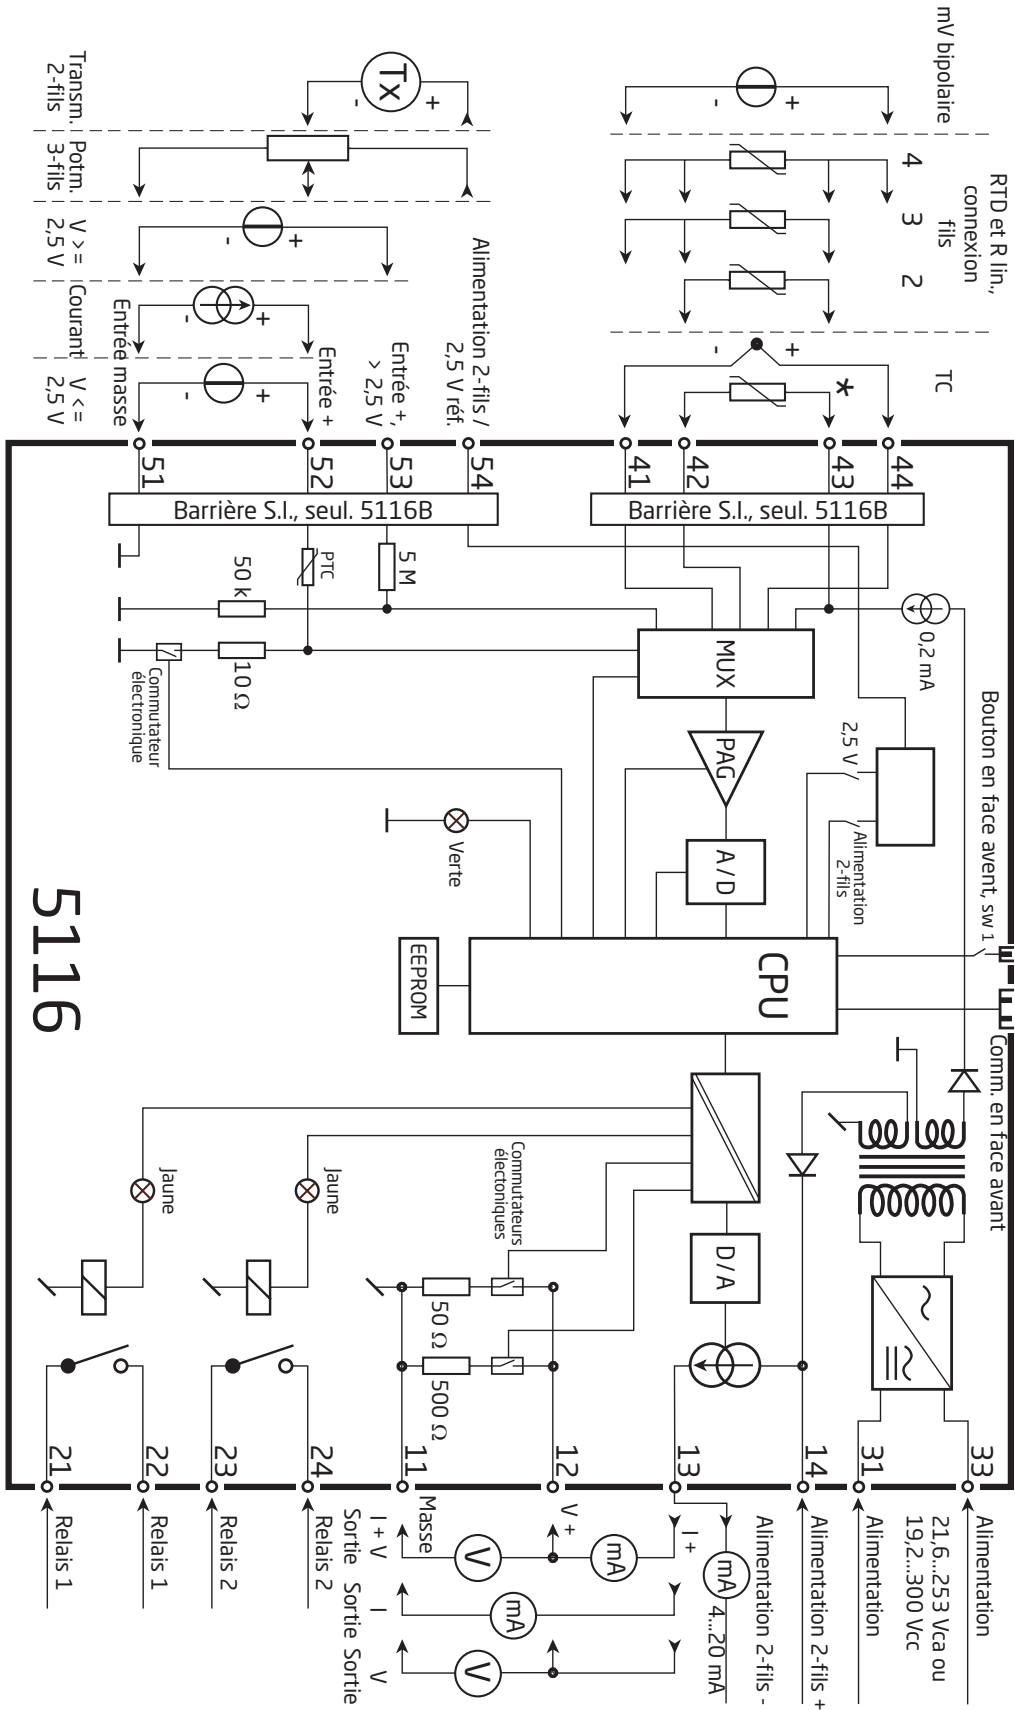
mV bipolaire

RTD et R lin., connexion fils
4
3
2

TC
*

Bouton en face avant, sw 1
0,2 mA
2,5 V
Alimentation 2-fils
Comm. en face avant

Alimentation
21,6...253 Vca ou 19,2...300 Vcc
Alimentation
Alimentation 2-fils +
Alimentation 2-fils -
4...20 mA
mA
I +
mA
V +
V
Masse
I + V Sortie
mA
I Sortie
V
V Sortie
Relais 2
Relais 2
Relais 1
Relais 1

33
31
14
13
12
11
24
23
22
21

D/A
50 Ω
500 Ω
Commutateurs électoniques
Jaune
Jaune

CPU
EEPROM
A / D
PAG
MUX
Verte

5116

Transm. 2-fils
Tx
Potm. 3-fils
V > = 2,5 V
Courant
V < = 2,5 V
Entrée masse
Entrée +
Entrée +, > 2,5 V
Alimentation 2-fils / 2,5 V réf.

51
52
53
54
41
42
43
44

Barrière S.I., seul. 5116B
Barrière S.I., seul. 5116B

PTC
5 M
50 k
10 Ω
Commutateur électronique